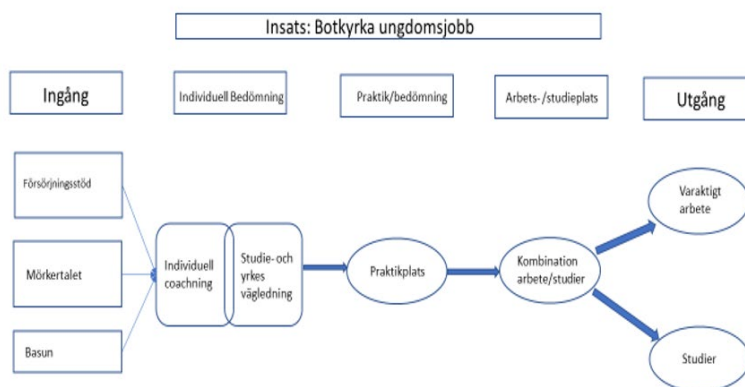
Insats: Botkyrka ungdomsjobb

Ingång

Individuell Bedömning

Praktik/bedömning

Arbets- /studieplats

Utgång

Försörjningsstöd

Mörkertalet

Basun

Individuell coachning

Studie- och yrkes vägledning

Praktikplats

Kombination arbete/studier

Varaktigt arbete

Studier